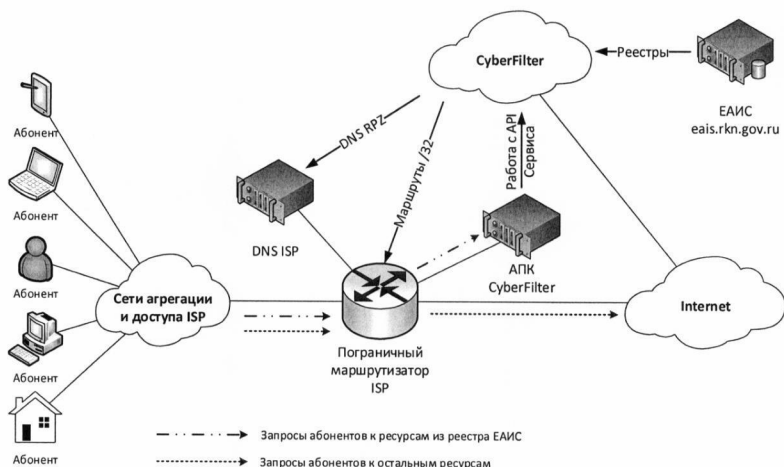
CyberFilter

Реестры

ЕАИС
eais.rkn.gov.ru

DNS RPZ

Маршруты /32

Работа с API Сервиса

DNS ISP

АПК CyberFilter

Абонент

Абонент

Абонент

Абонент

Абонент

Сети агрегации и доступа ISP

Пограничный маршрутизатор ISP

Internet

Запросы абонентов к ресурсам из реестра ЕАИС

Запросы абонентов к остальным ресурсам